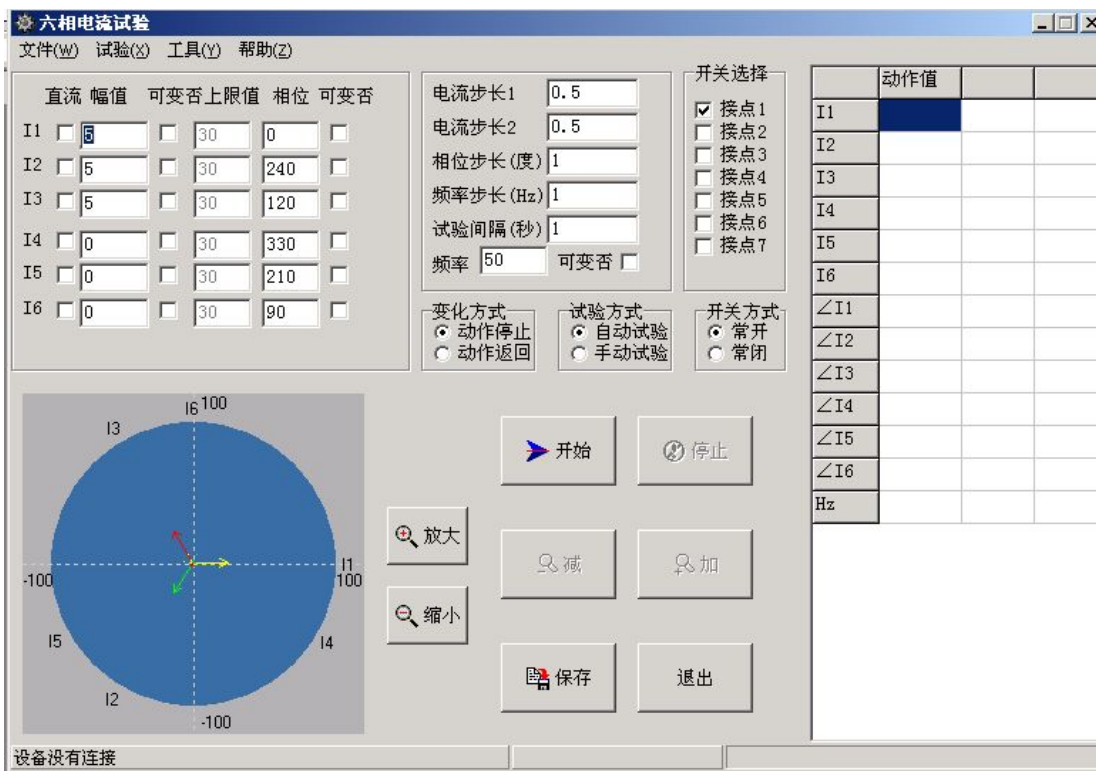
六相电流试验

文件(W) 试验(X) 工具(Y) 帮助(Z)

直流 幅值 可变否 上限值 相位 可变否

| | 直流 | 幅值 | 可变否 | 上限值 | 相位 | 可变否 |
|---|---|---|---|---|---|---|
| I1 | ☐ | 5 | ☐ | 30 | 0 | ☐ |
| I2 | ☐ | 5 | ☐ | 30 | 240 | ☐ |
| I3 | ☐ | 5 | ☐ | 30 | 120 | ☐ |
| I4 | ☐ | 0 | ☐ | 30 | 330 | ☐ |
| I5 | ☐ | 0 | ☐ | 30 | 210 | ☐ |
| I6 | ☐ | 0 | ☐ | 30 | 90 | ☐ |

电流步长1 0.5
电流步长2 0.5
相位步长(度) 1
频率步长(Hz) 1
试验间隔(秒) 1
频率 50 可变否 ☐

开关选择
☑ 接点1
☐ 接点2
☐ 接点3
☐ 接点4
☐ 接点5
☐ 接点6
☐ 接点7

变化方式
◉ 动作停止
○ 动作返回

试验方式
◉ 自动试验
○ 手动试验

开关方式
◉ 常开
○ 常闭

I6 100
I3
I1
-100
100
I5
I4
I2
-100

放大
缩小
开始
停止
减
加
保存
退出

| | 动作值 | | |
|---|---|---|---|
| I1 | | | |
| I2 | | | |
| I3 | | | |
| I4 | | | |
| I5 | | | |
| I6 | | | |
| ∠I1 | | | |
| ∠I2 | | | |
| ∠I3 | | | |
| ∠I4 | | | |
| ∠I5 | | | |
| ∠I6 | | | |
| Hz | | | |

设备没有连接